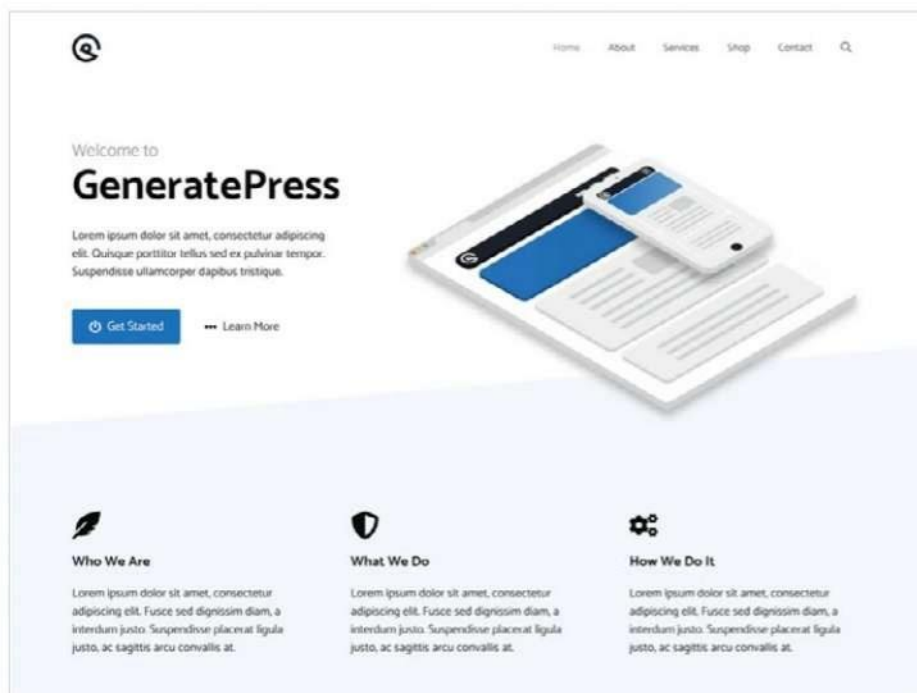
Home About Services Shop Contact

Welcome to

GeneratePress

Lorem ipsum dolor sit amet, consectetur adipiscing elit. Quisque porttitor tellus sed ex pulvinar tempor. Suspendisse ullamcorper dapibus tristique.

Get Started

Learn More

Who We Are

Lorem ipsum dolor sit amet, consectetur adipiscing elit. Fusce sed dignissim diam, a interdum justo. Suspendisse placerat ligula justo, ac sagittis arcu convallis at.

What We Do

Lorem ipsum dolor sit amet, consectetur adipiscing elit. Fusce sed dignissim diam, a interdum justo. Suspendisse placerat ligula justo, ac sagittis arcu convallis at.

How We Do It

Lorem ipsum dolor sit amet, consectetur adipiscing elit. Fusce sed dignissim diam, a interdum justo. Suspendisse placerat ligula justo, ac sagittis arcu convallis at.